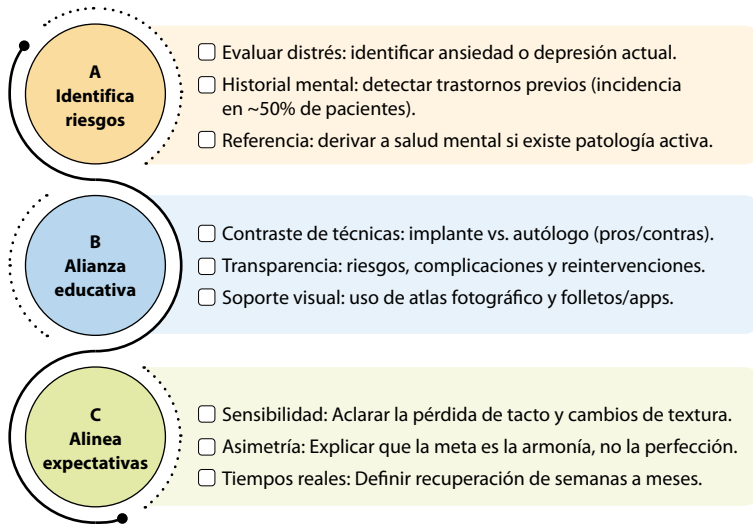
A
Identifica riesgos

☐ Evaluar distrés: identificar ansiedad o depresión actual.
☐ Historial mental: detectar trastornos previos (incidencia en ~50% de pacientes).
☐ Referencia: derivar a salud mental si existe patología activa.

B
Alianza educativa

☐ Contraste de técnicas: implante vs. autólogo (pros/contras).
☐ Transparencia: riesgos, complicaciones y reintervenciones.
☐ Soporte visual: uso de atlas fotográfico y folletos/apps.

C
Alinea expectativas

☐ Sensibilidad: Aclarar la pérdida de tacto y cambios de textura.
☐ Asimetría: Explicar que la meta es la armonía, no la perfección.
☐ Tiempos reales: Definir recuperación de semanas a meses.